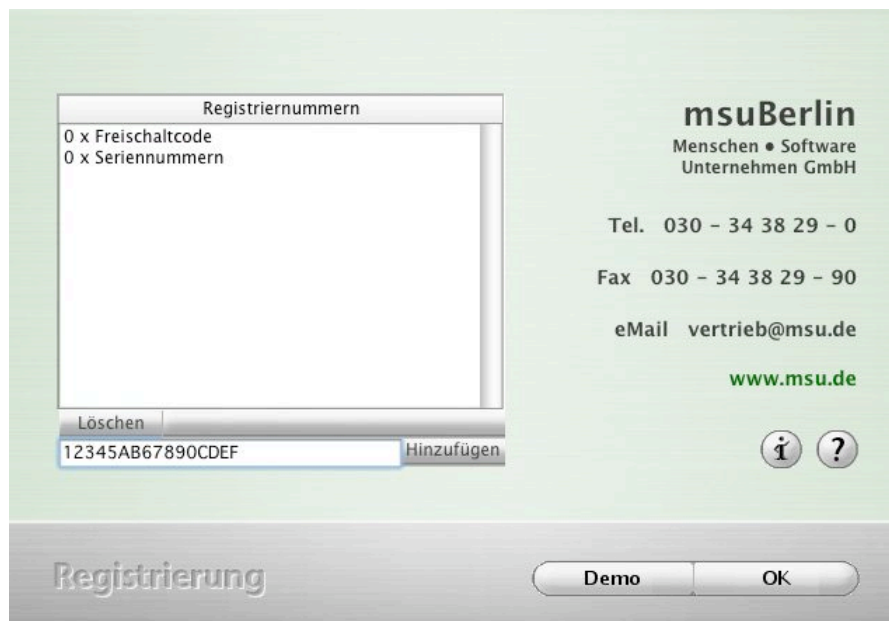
Registriernummern

0 x Freischaltcode
0 x Seriennummern

Löschen

12345AB67890CDEF

Hinzufügen

msuBerlin

Menschen • Software Unternehmen GmbH

Tel. 030 - 34 38 29 - 0

Fax 030 - 34 38 29 - 90

eMail vertrieb@msu.de

www.msu.de

i ?

Registrierung

Demo

OK